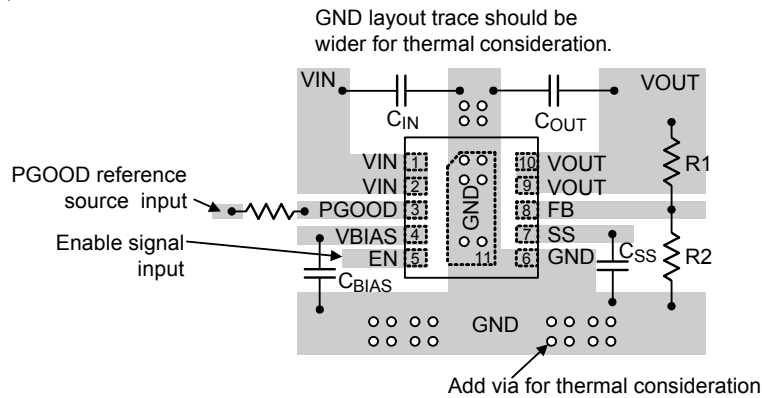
GND layout trace should be wider for thermal consideration.

VIN

$C_{IN}$

$C_{OUT}$

VOUT

PGOOD reference source input

Enable signal input

VIN 1

VIN 2

PGOOD 3

VBIAS 4

EN 5

GND

11

10 VOUT

9 VOUT

8 FB

7 SS

6 GND

R1

R2

$C_{SS}$

$C_{BIAS}$

GND

Add via for thermal consideration